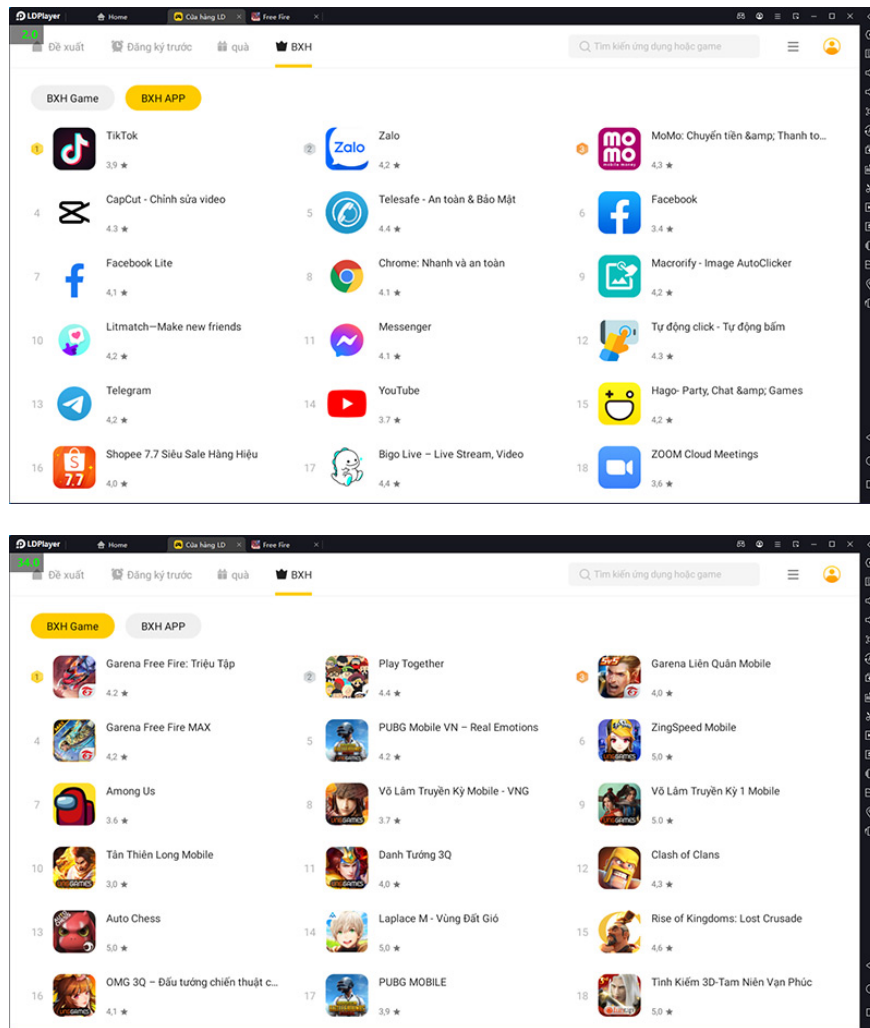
LDPlayer Home Cửa hàng LD Free Fire

2.0

Đề xuất Đăng ký trước quà BXH

Tìm kiếm ứng dụng hoặc game

BXH Game BXH APP

1 TikTok 3,9 ★
2 Zalo 4,2 ★
3 MoMo: Chuyển tiền &amp; Thanh to... 4,3 ★
4 CapCut - Chỉnh sửa video 4.3 ★
5 Telesafe - An toàn & Bảo Mật 4.4 ★
6 Facebook 3.4 ★
7 Facebook Lite 4,1 ★
8 Chrome: Nhanh và an toàn 4.1 ★
9 Macrorify - Image AutoClicker 4,2 ★
10 Litmatch—Make new friends 4,2 ★
11 Messenger 4.1 ★
12 Tự động click - Tự động bấm 4.3 ★
13 Telegram 4,2 ★
14 YouTube 3.7 ★
15 Hago- Party, Chat &amp; Games 4,2 ★
16 Shopee 7.7 Siêu Sale Hàng Hiệu 4,0 ★
17 Bigo Live – Live Stream, Video 4,4 ★
18 ZOOM Cloud Meetings 3,6 ★

LDPlayer Home Cửa hàng LD Free Fire

34.0

Đề xuất Đăng ký trước quà BXH

Tìm kiếm ứng dụng hoặc game

BXH Game BXH APP

1 Garena Free Fire: Triệu Tập 4.2 ★
2 Play Together 4.4 ★
3 Garena Liên Quân Mobile 4,0 ★
4 Garena Free Fire MAX 4,2 ★
5 PUBG Mobile VN – Real Emotions 4.2 ★
6 ZingSpeed Mobile 5,0 ★
7 Among Us 3.6 ★
8 Võ Lâm Truyền Kỳ Mobile - VNG 3.7 ★
9 Võ Lâm Truyền Kỳ 1 Mobile 5.0 ★
10 Tân Thiên Long Mobile 3,0 ★
11 Danh Tướng 3Q 4,0 ★
12 Clash of Clans 4,3 ★
13 Auto Chess 5,0 ★
14 Laplace M - Vùng Đất Gió 4,4 ★
15 Rise of Kingdoms: Lost Crusade 4,6 ★
16 OMG 3Q – Đấu tướng chiến thuật c... 4,1 ★
17 PUBG MOBILE 3,9 ★
18 Tình Kiếm 3D-Tam Niên Vạn Phúc 5,0 ★